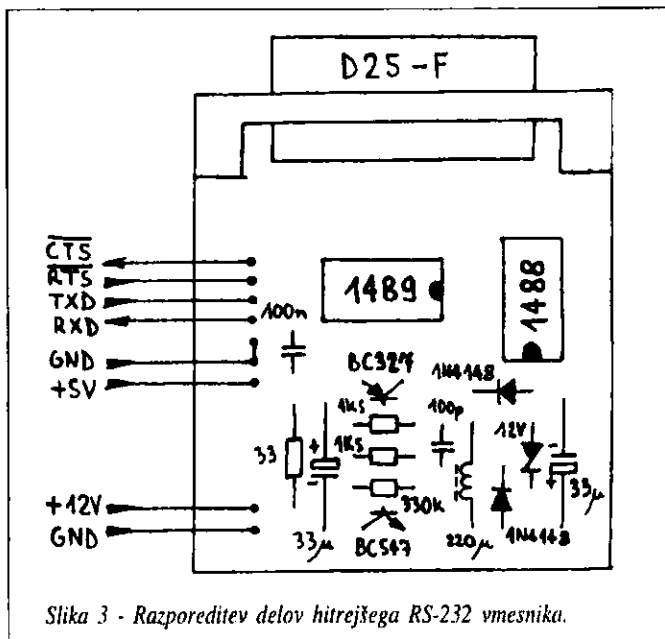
D25-F

$\overline{CTS}$
$\overline{RTS}$
TXD
RXD
GND
+5V

1489

1488

100n

BC327

1N4148

1K5
1K5

100p

12V

33

+

330k

33μ

+12V
GND

33μ

BC547

220μ

1N4148

Slika 3 - Razporeditev delov hitrejšega RS-232 vmesnika.